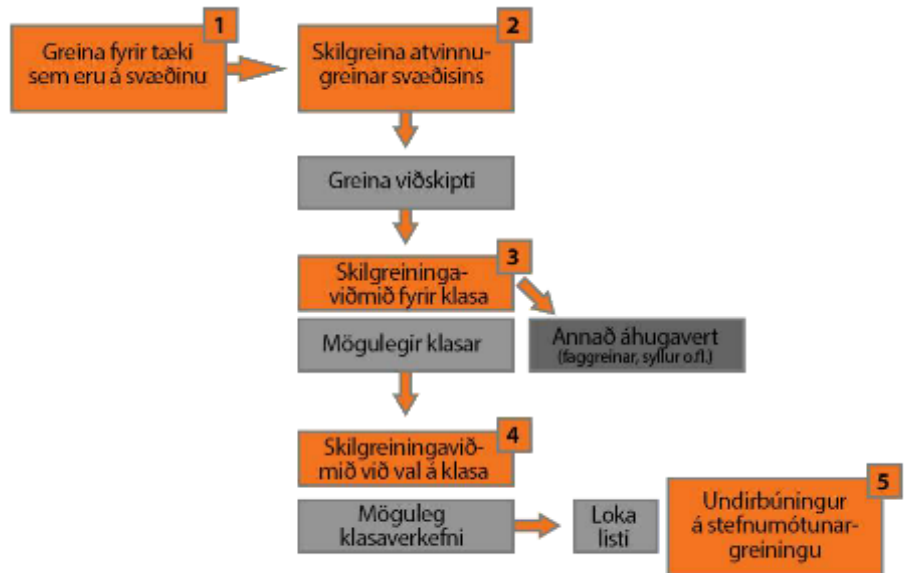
1
Greina fyrir tæki sem eru á svæðinu

2
Skilgreina atvinnugreinar svæðisins

Greina viðskipti

3
Skilgreiningaviðmið fyrir klasa

Mögulegir klasar

Annað áhugavert
(faggreinar, syllur o.fl.)

4
Skilgreiningaviðmið við val á klasa

Möguleg klasaverkefni

Loka listi

5
Undirbúningur á stefnumótunargreiningu